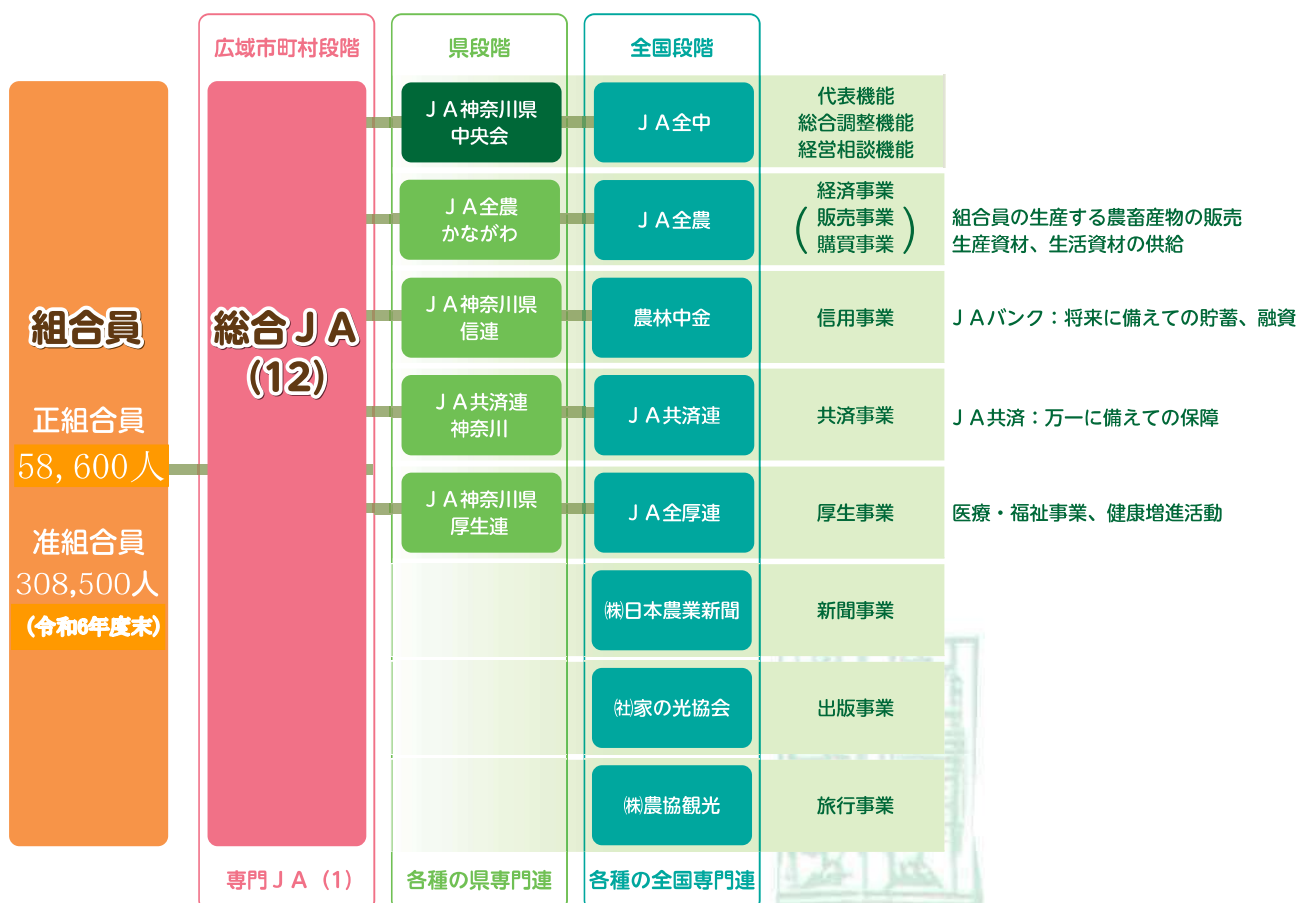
広域市町村段階

県段階

全国段階

組合員

正組合員
58,600人

准組合員
308,500人
（令和6年度末）

総合ＪＡ
（12）

ＪＡ神奈川県
中央会

ＪＡ全中

代表機能
総合調整機能
経営相談機能

ＪＡ全農
かながわ

ＪＡ全農

経済事業
（販売事業
購買事業）

組合員の生産する農畜産物の販売
生産資材、生活資材の供給

ＪＡ神奈川県
信連

農林中金

信用事業

ＪＡバンク：将来に備えての貯蓄、融資

ＪＡ共済連
神奈川

ＪＡ共済連

共済事業

ＪＡ共済：万一に備えての保障

ＪＡ神奈川県
厚生連

ＪＡ全厚連

厚生事業

医療・福祉事業、健康増進活動

㈱日本農業新聞

新聞事業

㈳家の光協会

出版事業

㈱農協観光

旅行事業

専門ＪＡ（1）

各種の県専門連

各種の全国専門連